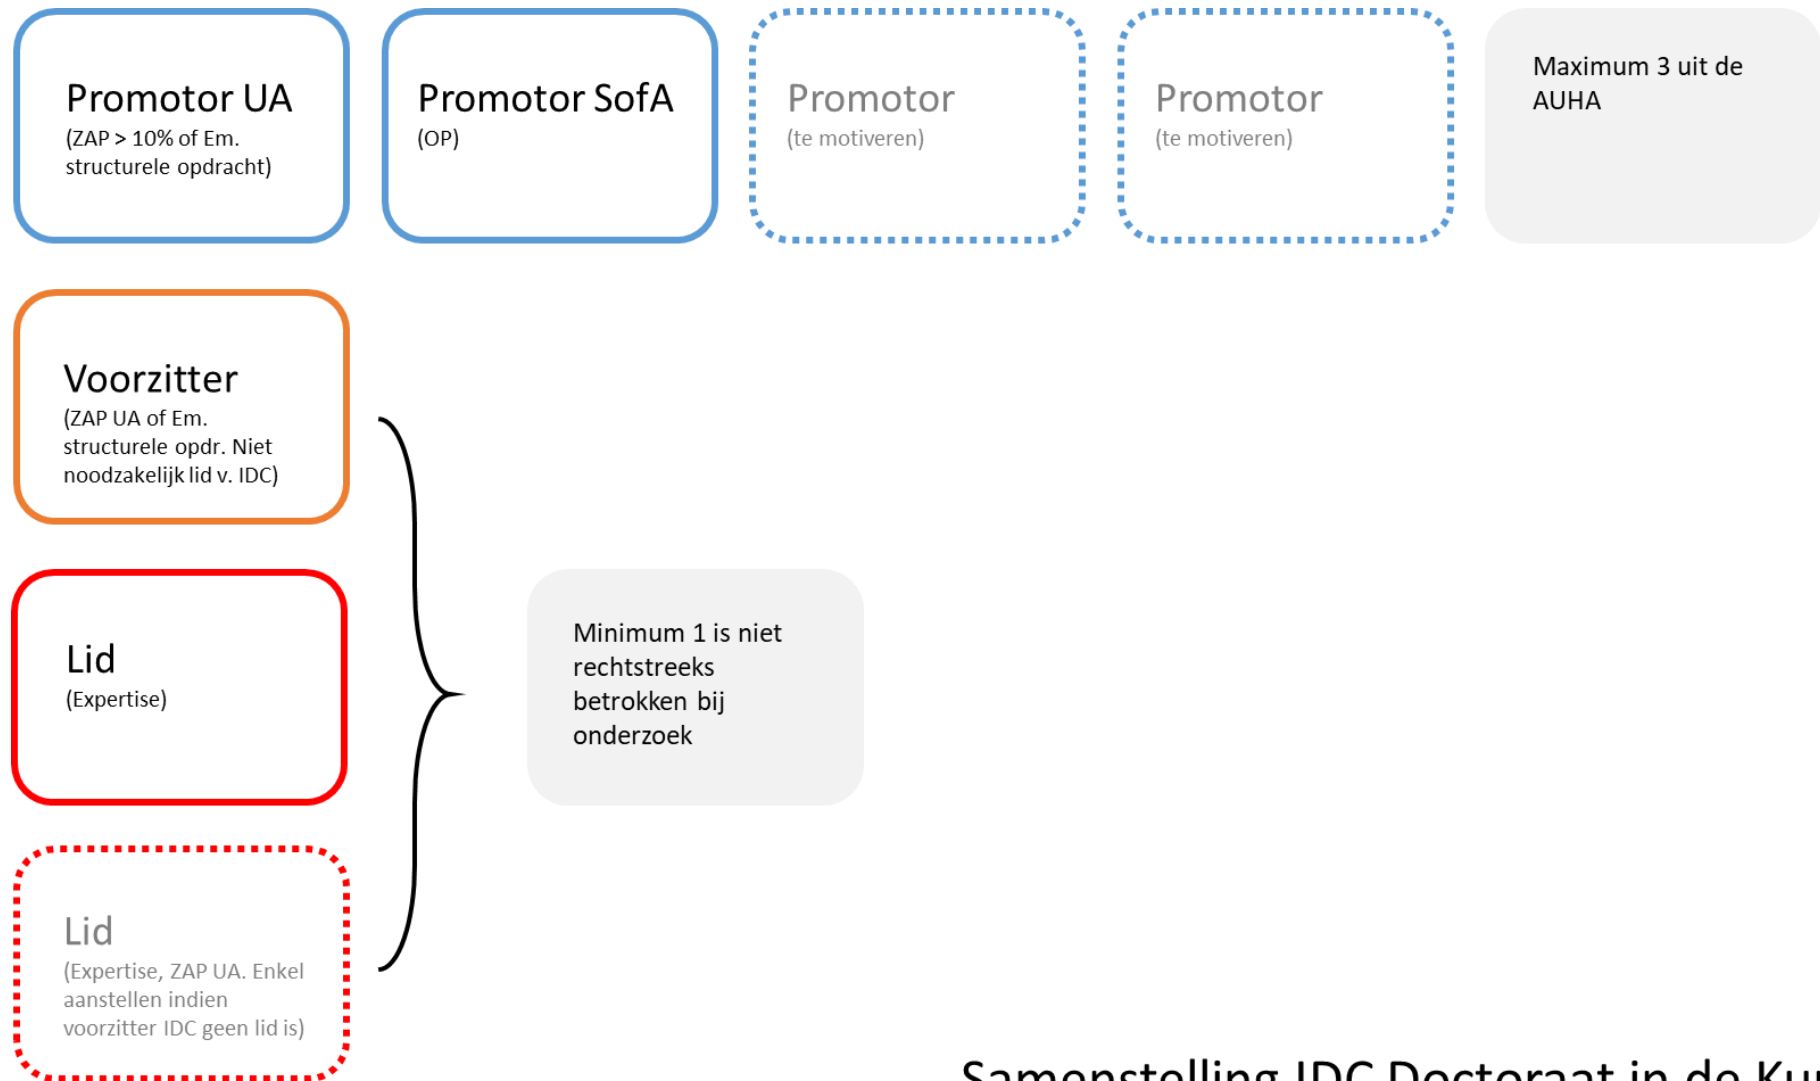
Promotor UA
(ZAP > 10% of Em. structurele opdracht)

Promotor SofA
(OP)

Promotor
(te motiveren)

Promotor
(te motiveren)

Maximum 3 uit de AUHA

Voorzitter
(ZAP UA of Em. structurele opdr. Niet noodzakelijk lid v. IDC)

Lid
(Expertise)

Lid
(Expertise, ZAP UA. Enkel aanstellen indien voorzitter IDC geen lid is)

Minimum 1 is niet rechtstreeks betrokken bij onderzoek

Samenstelling IDC Doctoraat in de Ku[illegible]